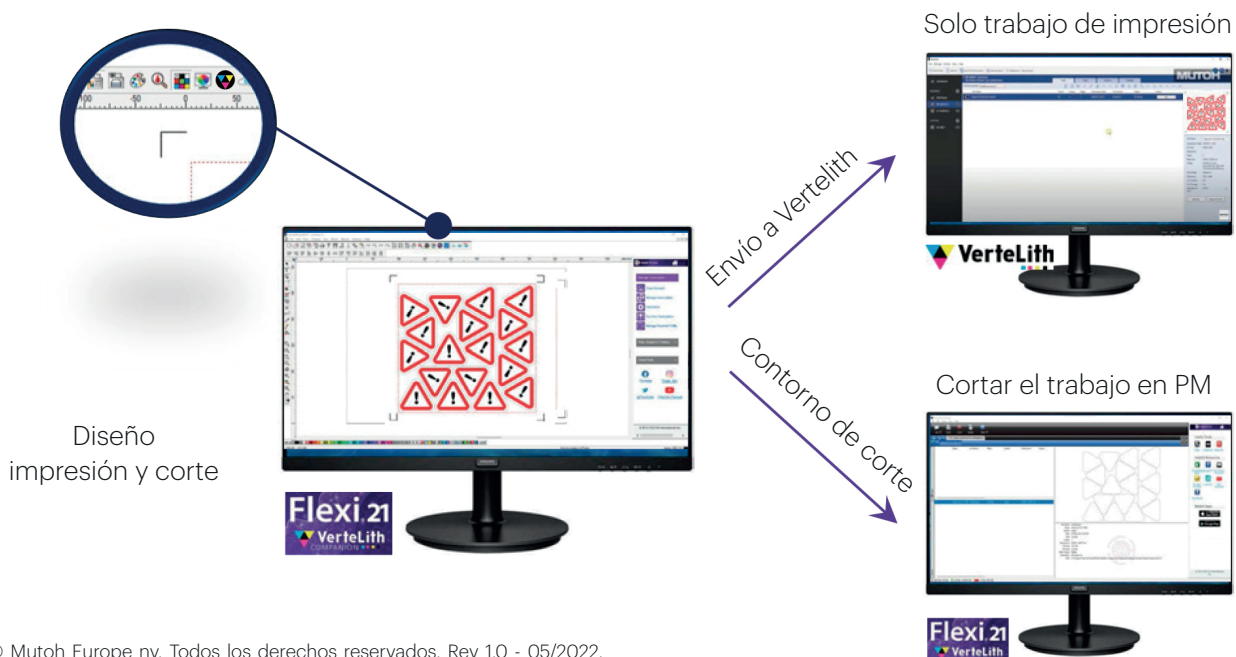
Solo trabajo de impresión

MUTOH

VerteLith

Envío a Vertelith

Contorno de corte

Cortar el trabajo en PM

Diseño
impresión y corte

Flexi 21
VerteLith
COMPANION

Flexi 21
VerteLith

© Mutoh Europe nv. Todos los derechos reservados. Rev 1.0 - 05/2022.